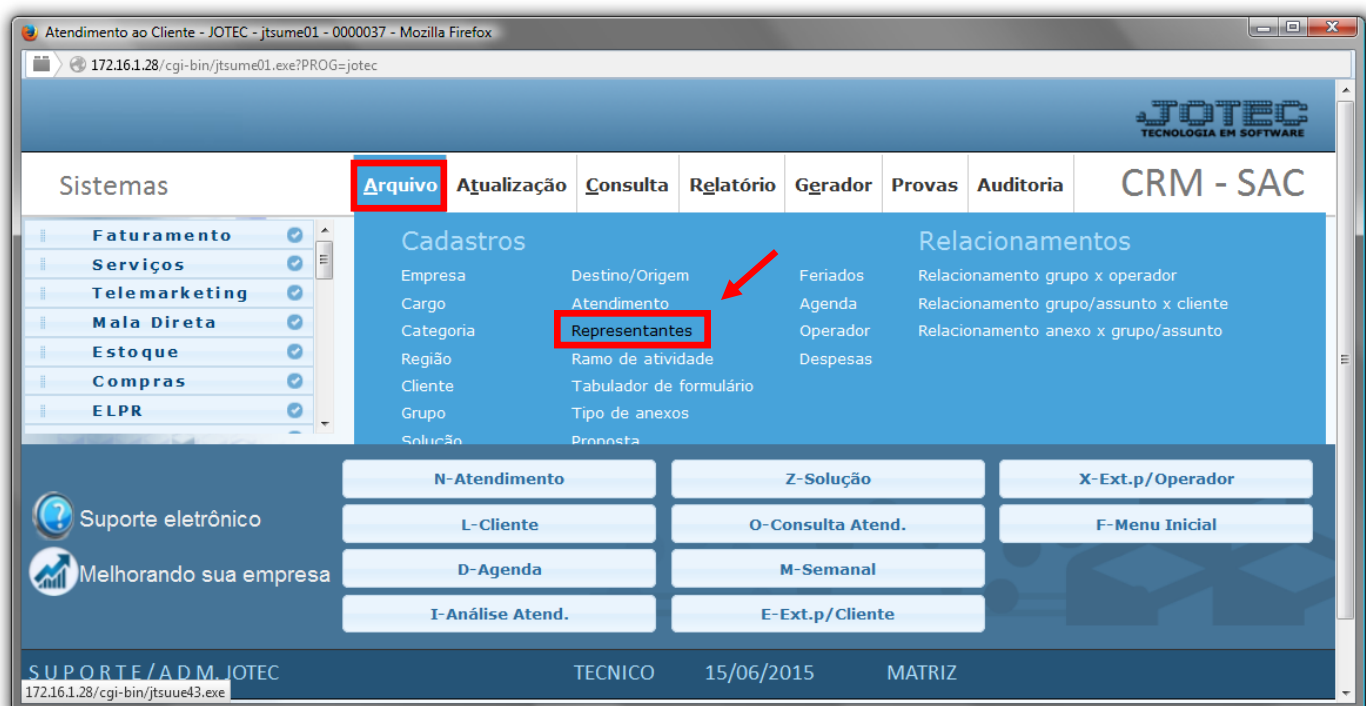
Atendimento ao Cliente - JOTEC - jtsume01 - 0000037 - Mozilla Firefox

172.16.1.28/cgi-bin/jtsume01.exe?PROG=jotec

JOTEC
TECNOLOGIA EM SOFTWARE

Sistemas

Arquivo Atualização Consulta Relatório Gerador Provas Auditoria

CRM - SAC

Faturamento
Serviços
Telemarketing
Mala Direta
Estoque
Compras
ELPR

Cadastros

Empresa
Cargo
Categoria
Região
Cliente
Grupo
Solução

Destino/Origem
Atendimento
Representantes
Ramo de atividade
Tabulador de formulário
Tipo de anexos
Proposta

Feriados
Agenda
Operador
Despesas

Relacionamentos

Relacionamento grupo x operador
Relacionamento grupo/assunto x cliente
Relacionamento anexo x grupo/assunto

Suporte eletrônico

Melhorando sua empresa

N-Atendimento
Z-Solução
X-Ext.p/Operador
L-Cliente
O-Consulta Atend.
F-Menu Inicial
D-Agenda
M-Semanal
I-Análise Atend.
E-Ext.p/Cliente

SUPORTE/ADM.JOTEC TECNICO 15/06/2015 MATRIZ

172.16.1.28/cgi-bin/jtsuue43.exe